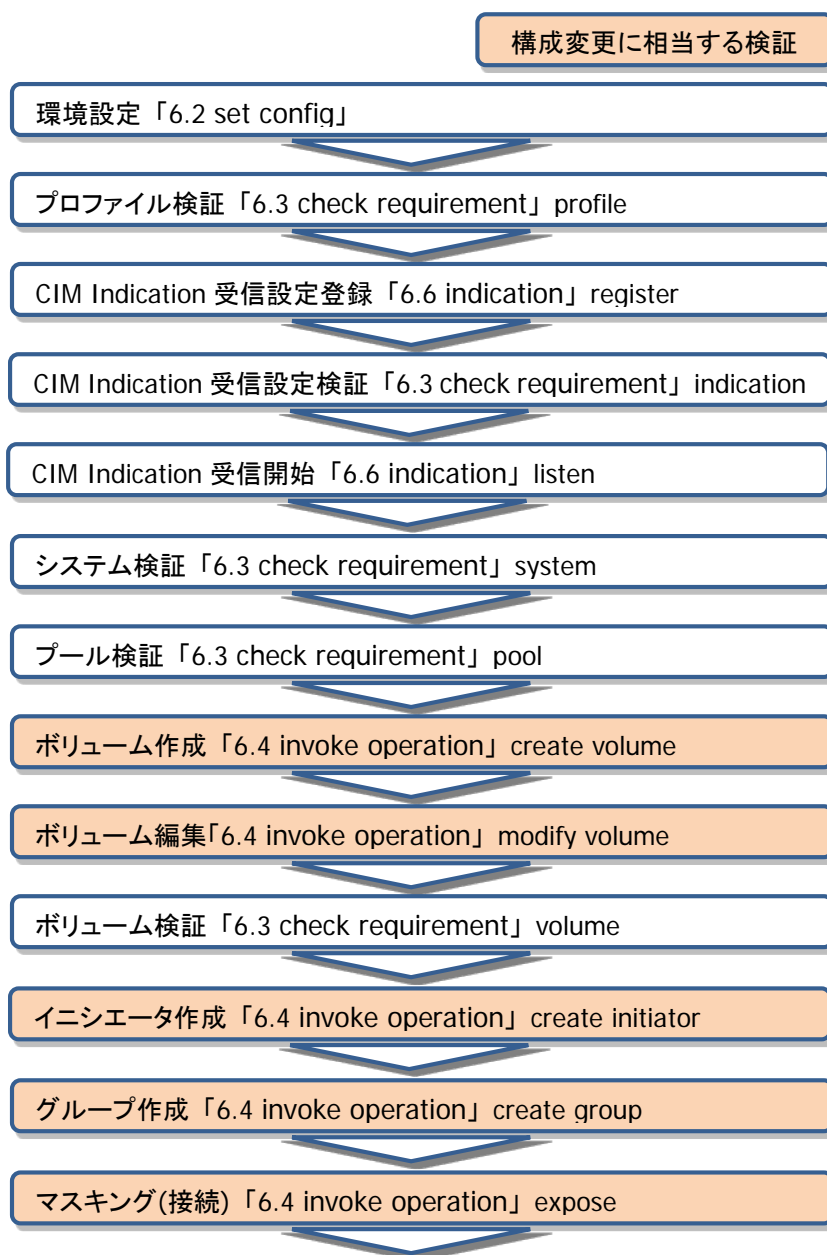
構成変更に相当する検証

環境設定「6.2 set config」

プロファイル検証「6.3 check requirement」profile

CIM Indication 受信設定登録「6.6 indication」register

CIM Indication 受信設定検証「6.3 check requirement」indication

CIM Indication 受信開始「6.6 indication」listen

システム検証「6.3 check requirement」system

プール検証「6.3 check requirement」pool

ボリューム作成「6.4 invoke operation」create volume

ボリューム編集「6.4 invoke operation」modify volume

ボリューム検証「6.3 check requirement」volume

イニシエータ作成「6.4 invoke operation」create initiator

グループ作成「6.4 invoke operation」create group

マスキング(接続)「6.4 invoke operation」expose